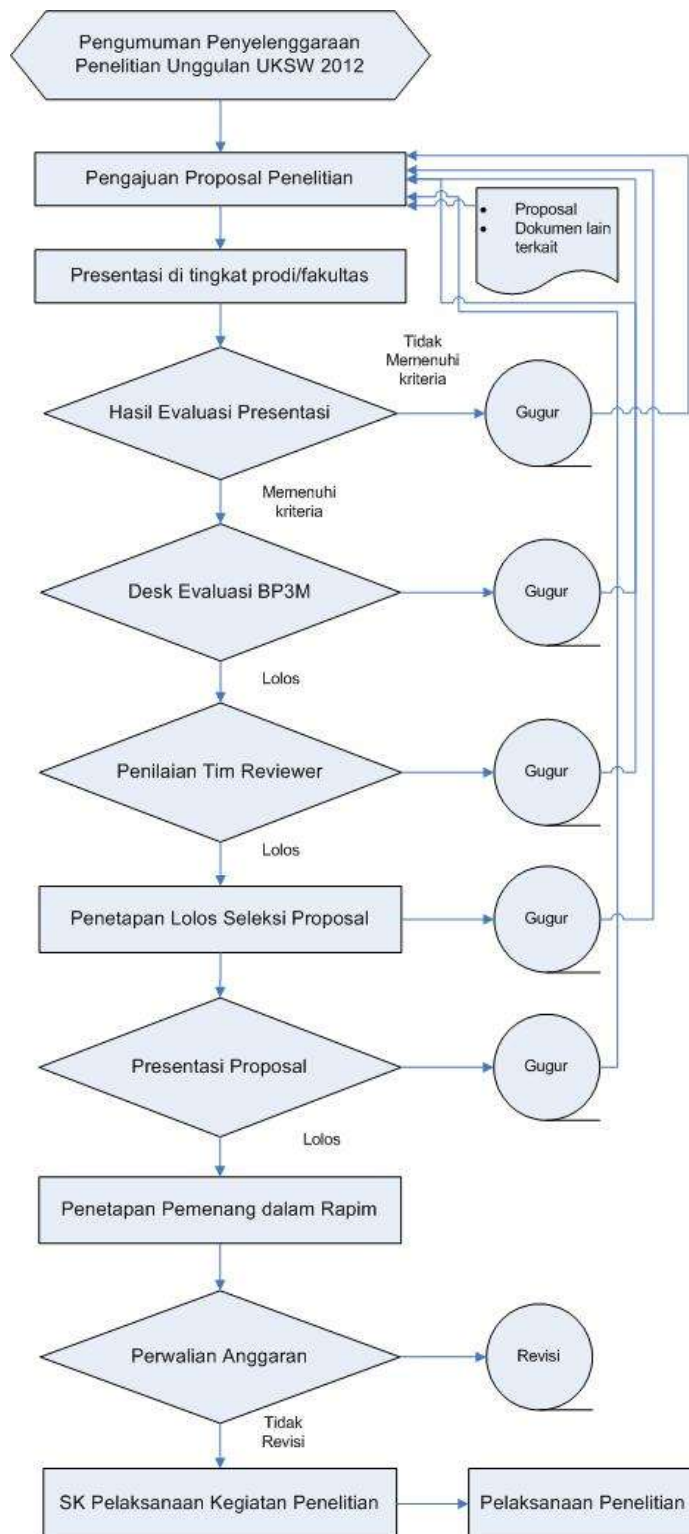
Pengumuman Penyelenggaraan Penelitian Unggulan UKSW 2012

Pengajuan Proposal Penelitian

- Proposal
- Dokumen lain terkait

Presentasi di tingkat prodi/fakultas

Tidak Memenuhi kriteria

Hasil Evaluasi Presentasi

Gugur

Memenuhi kriteria

Desk Evaluasi BP3M

Gugur

Lolos

Penilaian Tim Reviewer

Gugur

Lolos

Penetapan Lolos Seleksi Proposal

Gugur

Presentasi Proposal

Gugur

Lolos

Penetapan Pemenang dalam Rapim

Perwalian Anggaran

Revisi

Tidak Revisi

SK Pelaksanaan Kegiatan Penelitian

Pelaksanaan Penelitian